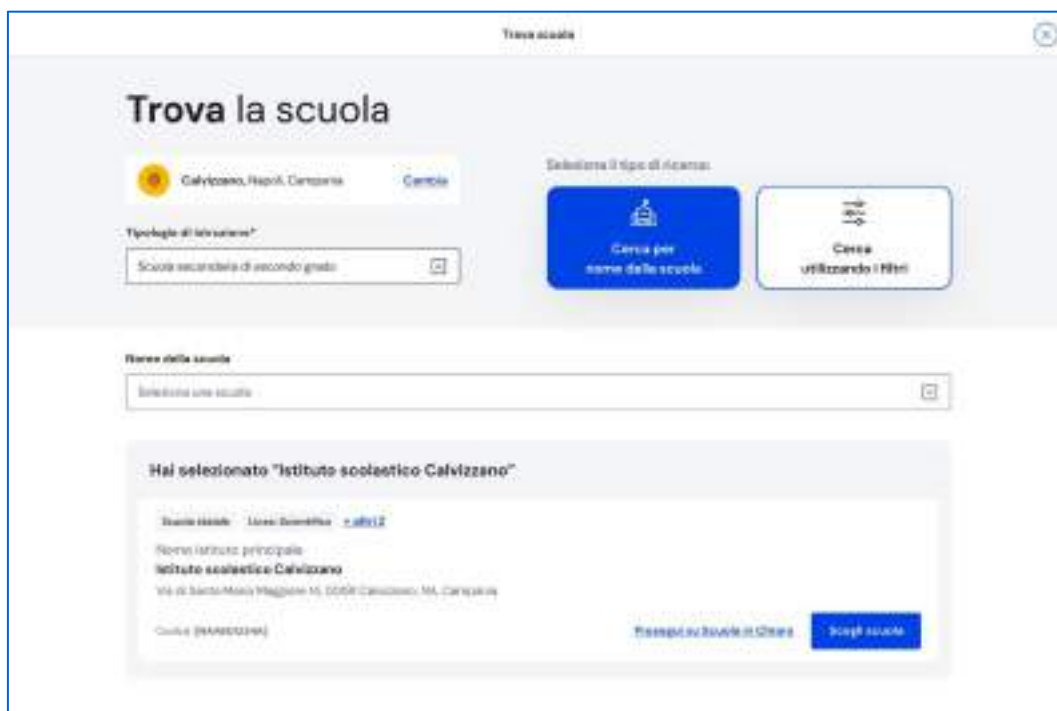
Trova scuola

Trova la scuola

Calvizzano, Napoli, Campania Cambia

Seleziona il tipo di ricerca

Tipologia di istruzione*

Scuola secondaria di secondo grado

Cerca per nome della scuola

Cerca utilizzando i filtri

Nome della scuola

Seleziona una scuola

Hai selezionato "Istituto scolastico Calvizzano"

Scuola statale Liceo Scientifico + altri 2

Nome istituto principale

Istituto scolastico Calvizzano

Via di Santo Mauro Maggiore 11, 80010 Calvizzano, NA, Campania

Codice: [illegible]

Prosegui su Scuola in Chiaro

Scegli scuola